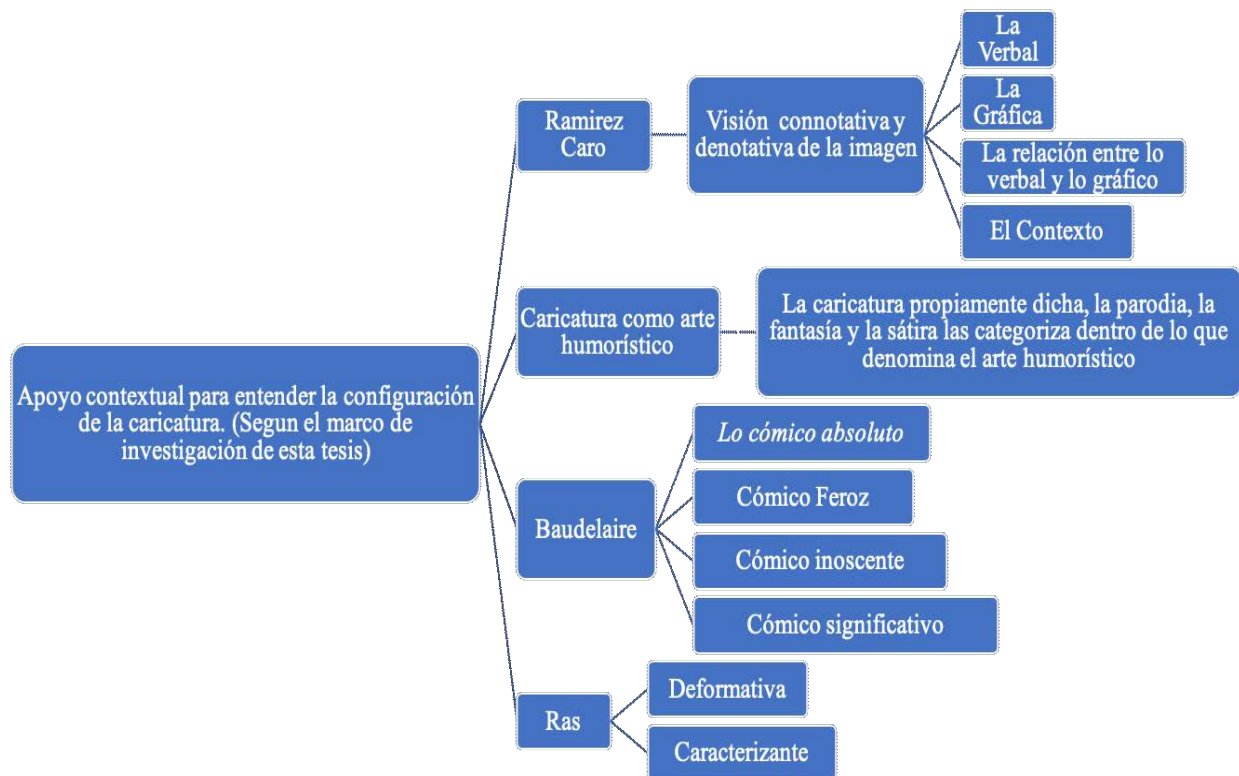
Apoyo contextual para entender la configuración de la caricatura. (Segun el marco de investigación de esta tesis)

Ramirez Caro

Visión connotativa y denotativa de la imagen

La Verbal

La Gráfica

La relación entre lo verbal y lo gráfico

El Contexto

Caricatura como arte humorístico

La caricatura propiamente dicha, la parodia, la fantasía y la sátira las categoriza dentro de lo que denomina el arte humorístico

Baudelaire

Lo cómico absoluto

Cómico Feroz

Cómico inoscente

Cómico significativo

Ras

Deformativa

Caracterizante